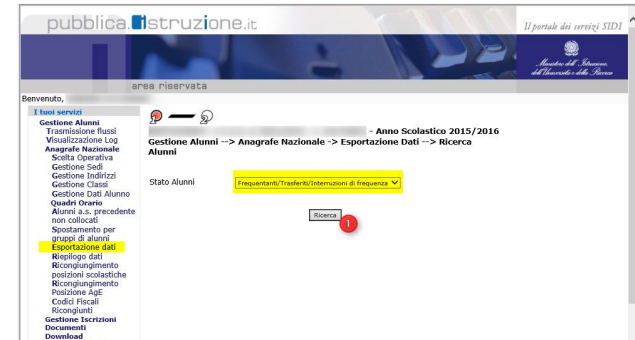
pubblica.istruzione.it

Il portale dei servizi SIDI

Ministero dell'Istruzione, dell'Università e della Ricerca

area riservata

Benvenuto,

I tuoi servizi
Gestione Alunni
Trasmissione flussi
Visualizzazione Log
Anagrafe Nazionale
Scelta Operativa
Gestione Sedi
Gestione Indirizzi
Gestione Classi
Gestione Dati Alunno
Quadri Orario
Alunni a.s. precedente non collocati
Spostamento per gruppi di alunni
Esportazione dati
Riepilogo dati
Ricongiungimento posizioni scolastiche
Ricongiungimento Posizione AgE
Codici Fiscali
Ricongiunti
Gestione Iscrizioni
Documenti
Download

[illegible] - Anno Scolastico 2015/2016
Gestione Alunni --> Anagrafe Nazionale -> Esportazione Dati --> Ricerca Alunni

Stato Alunni Frequentanti/Trasferiti/Interruzioni di frequenza

Ricerca

1